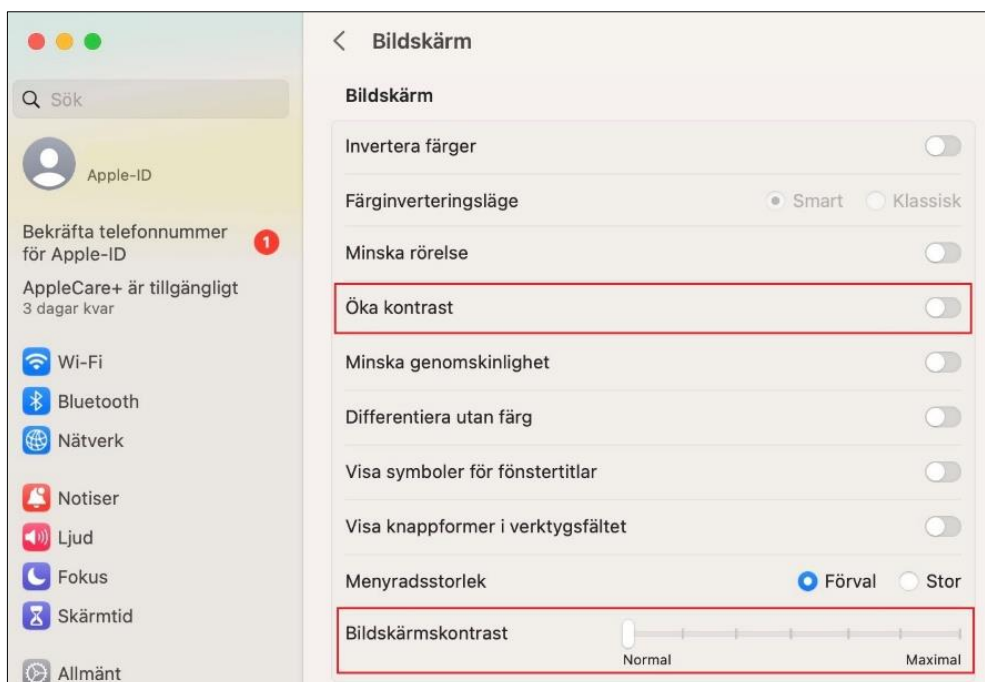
Sök

Apple-ID

Bekräfta telefonnummer för Apple-ID
1

AppleCare+ är tillgängligt
3 dagar kvar

Wi-Fi
Bluetooth
Nätverk

Notiser
Ljud
Fokus
Skärmtid

Allmänt

Bildskärm

Bildskärm

Invertera färger

Färginverteringsläge
Smart
Klassisk

Minska rörelse

Öka kontrast

Minska genomskinlighet

Differentiera utan färg

Visa symboler för fönstertitlar

Visa knappformer i verktygsfältet

Menyradsstorlek
Förval
Stor

Bildskärmskontrast
Normal
Maximal